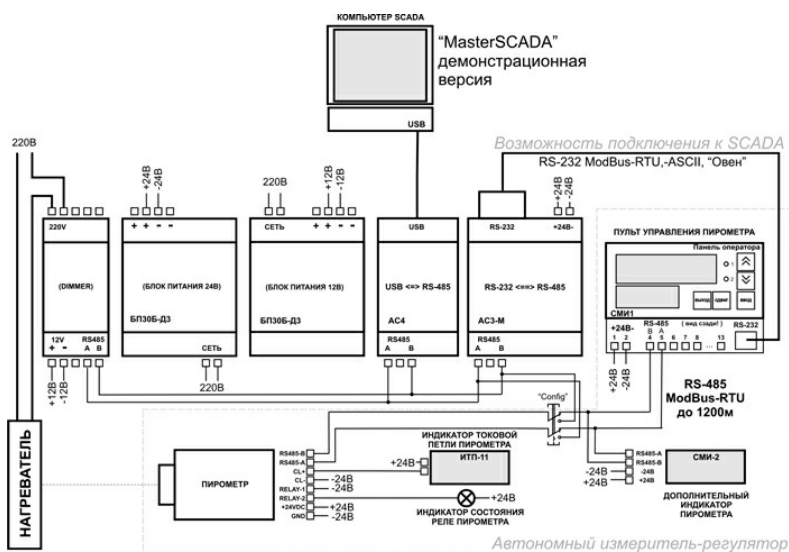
КОМПЬЮТЕР SCADA

USB

"MasterSCADA" демонстрационная версия

Возможность подключения к SCADA

RS-232 ModBus-RTU,-ASCII, "Овен"

220В

220V

(DIMMER)

12V + -

RS485 A B

+12В -12В

+24В -24В

+ + - -

(БЛОК ПИТАНИЯ 24В)

БП30Б-Д3

СЕТЬ

220В

220В

СЕТЬ

+12В -12В

+ + - -

(БЛОК ПИТАНИЯ 12В)

БП30Б-Д3

USB

USB <=> RS-485

АС4

RS485 A B

+24В -24В

RS-232 +24В-

RS-232 <==> RS-485

АС3-М

RS485 A B

ПУЛЬТ УПРАВЛЕНИЯ ПИРОМЕТРА

Панель оператора

1 2

выход удерж ввод

СМИ1

+24В- 1 2

RS-485 B A 4 5

(вид сзади!) 6 7 8 ... 13

RS-232

+24В -24В

RS-485 ModBus-RTU до 1200м

"Config"

НАГРЕВАТЕЛЬ

ПИРОМЕТР

RS485-B RS485-A CL+ CL- RELAY-1 RELAY-2 +24VDC GND

-24В -24В -24В

+24В

ИНДИКАТОР ТОКОВОЙ ПЕТЛИ ПИРОМЕТРА

ИТП-11

+24В

ИНДИКАТОР СОСТОЯНИЯ РЕЛЕ ПИРОМЕТРА

-24В +24В

RS485-A RS485-B -24В +24В

СМИ-2

ДОПОЛНИТЕЛЬНЫЙ ИНДИКАТОР ПИРОМЕТРА

Автономный измеритель-регулятор